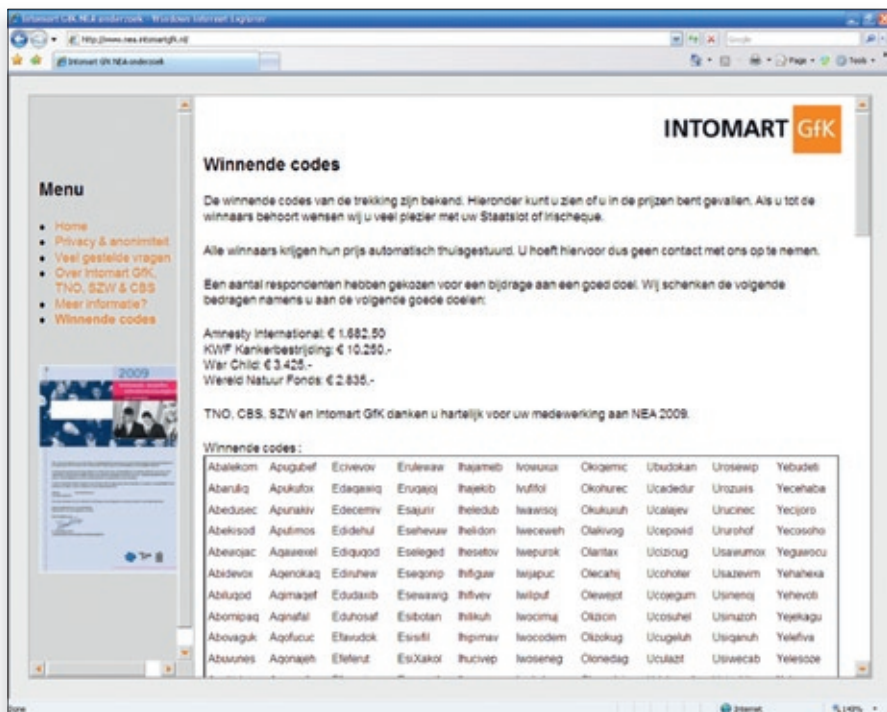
Intomart GfK NEA onderzoek - Windows Internet Explorer

http://www.nea.intomartgfk.nl

Intomart GfK NEA onderzoek

Google

Page · Tools ·

INTOMART GfK

Menu

- Home
- Privacy & anonimiteit
- Veel gestelde vragen
- Over Intomart GfK, TNO, SZW & CBS
- Meer informatie?
- Winnende codes

2009

Winnende codes

De winnende codes van de trekking zijn bekend. Hieronder kunt u zien of u in de prijzen bent gevallen. Als u tot de winnaars behoort wensen wij u veel plezier met uw Staatslot of Irischeque.

Alle winnaars krijgen hun prijs automatisch thuisgestuurd. U hoeft hiervoor dus geen contact met ons op te nemen.

Een aantal respondenten hebben gekozen voor een bijdrage aan een goed doel. Wij schenken de volgende bedragen namens u aan de volgende goede doelen:

Amnesty International: € 1.682,50
KWF Kankerbestrijding: € 10.250,-
War Child: € 3.425,-
Wereld Natuur Fonds: € 2.835,-

TNO, CBS, SZW en Intomart GfK danken u hartelijk voor uw medewerking aan NEA 2009.

Winnende codes :

| Abalekom | Apugubef | Ecivevov | Erulewaw | Ihajameb | Ivowuxux | Okogemic | Ubudokan | Urosewip | Yebudeti |
|---|---|---|---|---|---|---|---|---|---|
| Abaruliq | Apukufox | Edaqexiq | Eruqajoj | Ihajekib | Ivufifol | Okohurec | Ucadedur | Urozuxis | Yecehaba |
| Abedusec | Apunakiv | Edecemiv | Esajurir | Iheledub | Iwawisoj | Okukuxuh | Ucalajev | Urucinec | Yecijoro |
| Abekisod | Aputimos | Edidehul | Esehevuw | Ihelidon | Iweceweh | Olakivog | Ucepovid | Ururohof | Yecosoho |
| Abewojac | Aqawexel | Ediquqod | Eseleged | Ihesetov | Iwepurok | Olaritax | Ucizicug | Usawumox | Yeguwocu |
| Abidevox | Aqenokaq | Ediruhew | Esegonip | Ihifiguw | Iwijapuc | Olecahij | Ucohoter | Usazevim | Yehahexa |
| Abiluqod | Aqimaqef | Edudaxib | Esewawig | Ihifivev | Iwilpuf | Olewejot | Ucojegum | Usinenoj | Yehevoti |
| Abomipaq | Aqinafal | Eduhosaf | Esibotan | Ihilikuh | Iwocimuj | Olizicin | Ucosuhel | Usinuzoh | Yejekagu |
| Abovaguk | Aqofucuc | Efavudok | Esisifil | Ihipimav | Iwocodem | Olizokug | Ucugeluh | Usiqanuh | Yelefiva |
| Abuvunes | Aqonajeh | Efeferut | EsiXakol | Ihucivep | Iwoseneg | Olonedag | Uculazit | Usiwecab | Yelesoze |

Done | Internet | 140%